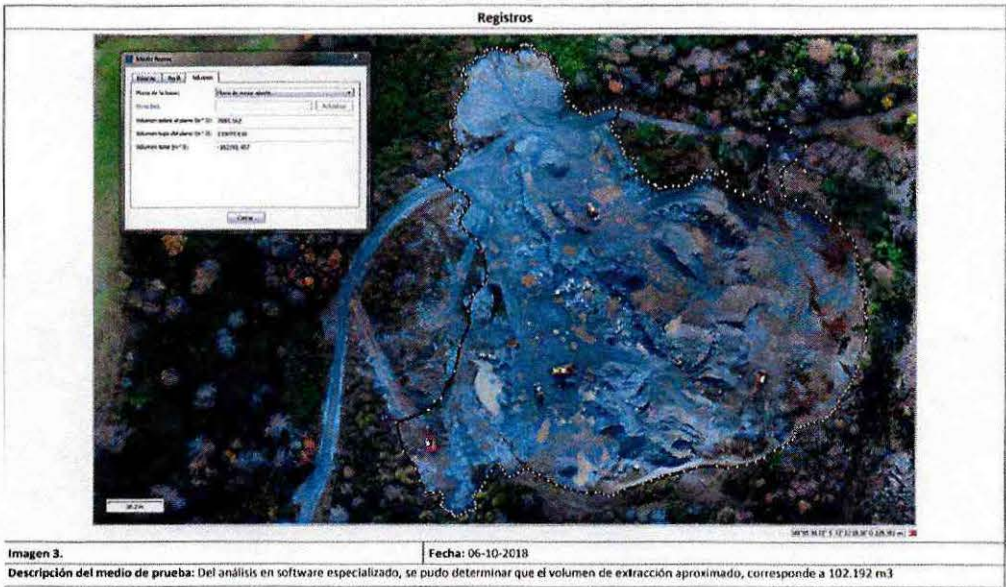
Registros

Medir Nuevo

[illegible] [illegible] Volumen

Plano de Volumen: Plano de mejor ajuste

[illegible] Actualizar

Volumen sobre el plano (m^3): 7885.562

Volumen bajo del plano (m^3): 110077.018

Volumen total (m^3): -102191.457

Cerrar

Imagen 3.

Fecha: 06-10-2018

Descripción del medio de prueba: Del análisis en software especializado, se pudo determinar que el volumen de extracción aproximado, corresponde a 102.192 m3